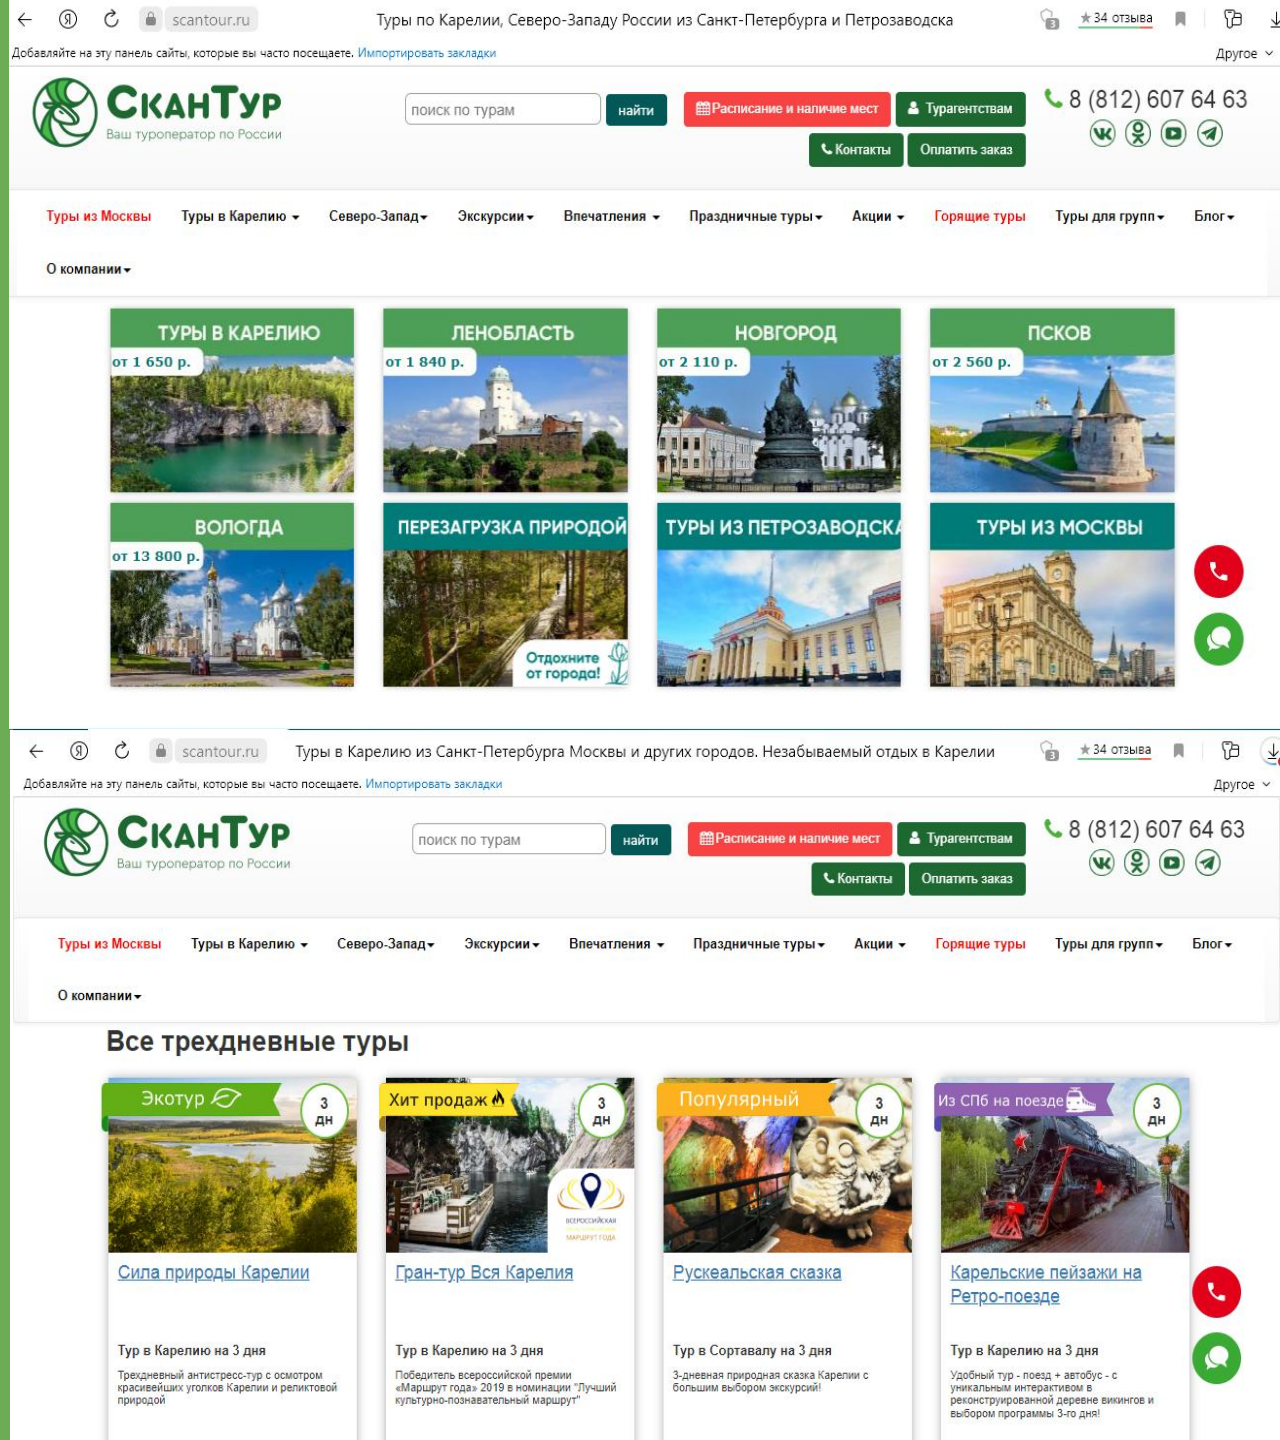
scantour.ru Туры по Карелии, Северо-Западу России из Санкт-Петербурга и Петрозаводска ★34 отзыва

Добавляйте на эту панель сайты, которые вы часто посещаете. Импортировать закладки Другое

СканТур
Ваш туроператор по России

поиск по турам найти Расписание и наличие мест Турагентствам Контакты Оплатить заказ

8 (812) 607 64 63

Туры из Москвы Туры в Карелию Северо-Запад Экскурсии Впечатления Праздничные туры Акции Горящие туры Туры для групп Блог О компании

ТУРЫ В КАРЕЛИЮ от 1 650 р.
ЛЕНОБЛАСТЬ от 1 840 р.
НОВГОРОД от 2 110 р.
ПСКОВ от 2 560 р.
ВОЛОГДА от 13 800 р.
ПЕРЕЗАГРУЗКА ПРИРОДОЙ Отдохните от города!
ТУРЫ ИЗ ПЕТРОЗАВОДСКА
ТУРЫ ИЗ МОСКВЫ

scantour.ru Туры в Карелию из Санкт-Петербурга Москвы и других городов. Незабываемый отдых в Карелии ★34 отзыва

Добавляйте на эту панель сайты, которые вы часто посещаете. Импортировать закладки Другое

СканТур
Ваш туроператор по России

поиск по турам найти Расписание и наличие мест Турагентствам Контакты Оплатить заказ

8 (812) 607 64 63

Туры из Москвы Туры в Карелию Северо-Запад Экскурсии Впечатления Праздничные туры Акции Горящие туры Туры для групп Блог О компании

Все трехдневные туры

Экотур 3 дн
Сила природы Карелии
Тур в Карелию на 3 дня
Трехдневный антистресс-тур с осмотром красивейших уголков Карелии и реликтовой природой

Хит продаж 3 дн
ВСЕРОССИЙСКАЯ МАРШРУТ ГОДА
Гран-тур Вся Карелия
Тур в Карелию на 3 дня
Победитель всероссийской премии «Маршрут года» 2019 в номинации "Лучший культурно-познавательный маршрут"

Популярный 3 дн
Рускеальская сказка
Тур в Сортавалу на 3 дня
3-дневная природная сказка Карелии с большим выбором экскурсий!

Из СПб на поезде 3 дн
Карельские пейзажи на Ретро-поезде
Тур в Карелию на 3 дня
Удобный тур - поезд + автобус - с уникальным интерактивом в реконструированной деревне викингов и выбором программы 3-го дня!